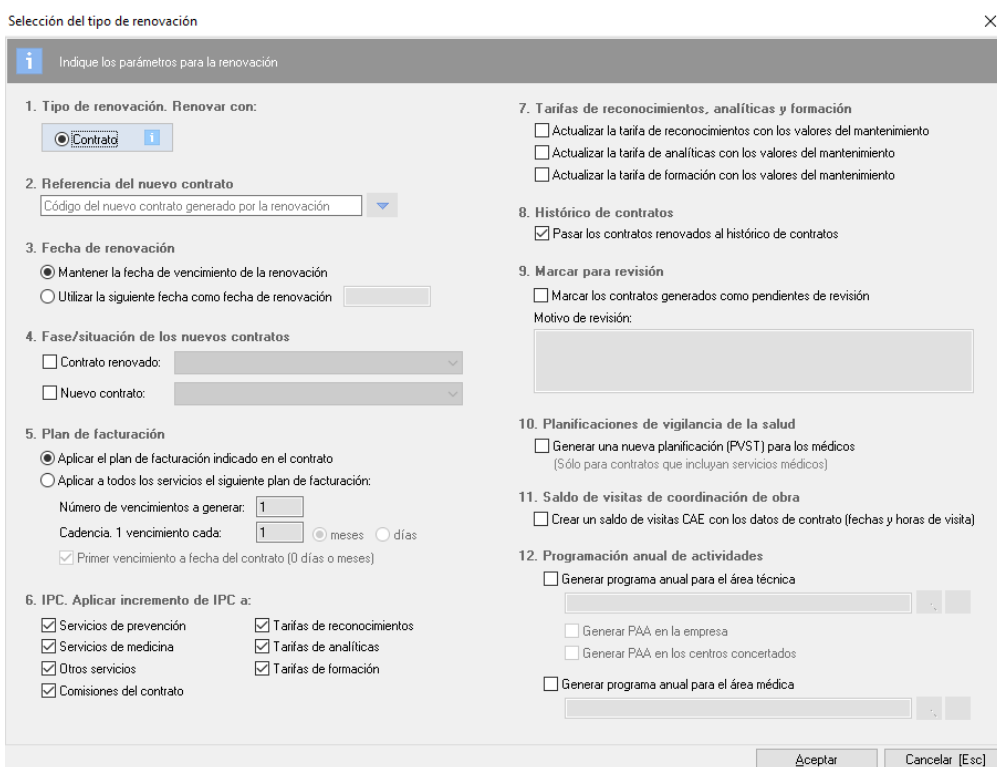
Selección del tipo de renovación

Indique los parámetros para la renovación

1. Tipo de renovación. Renovar con:

Contrato

2. Referencia del nuevo contrato

Código del nuevo contrato generado por la renovación

3. Fecha de renovación

Mantener la fecha de vencimiento de la renovación

Utilizar la siguiente fecha como fecha de renovación

4. Fase/situación de los nuevos contratos

Contrato renovado:

Nuevo contrato:

5. Plan de facturación

Aplicar el plan de facturación indicado en el contrato

Aplicar a todos los servicios el siguiente plan de facturación:

Número de vencimientos a generar: 1

Cadencia. 1 vencimiento cada: 1 meses días

Primer vencimiento a fecha del contrato (0 días o meses)

6. IPC. Aplicar incremento de IPC a:

Servicios de prevención

Servicios de medicina

Otros servicios

Comisiones del contrato

Tarifas de reconocimientos

Tarifas de analíticas

Tarifas de formación

7. Tarifas de reconocimientos, analíticas y formación

Actualizar la tarifa de reconocimientos con los valores del mantenimiento

Actualizar la tarifa de analíticas con los valores del mantenimiento

Actualizar la tarifa de formación con los valores del mantenimiento

8. Histórico de contratos

Pasar los contratos renovados al histórico de contratos

9. Marcar para revisión

Marcar los contratos generados como pendientes de revisión

Motivo de revisión:

10. Planificaciones de vigilancia de la salud

Generar una nueva planificación (PVST) para los médicos

(Sólo para contratos que incluyan servicios médicos)

11. Saldo de visitas de coordinación de obra

Crear un saldo de visitas CAE con los datos de contrato (fechas y horas de visita)

12. Programación anual de actividades

Generar programa anual para el área técnica

Generar PAA en la empresa

Generar PAA en los centros concertados

Generar programa anual para el área médica

Aceptar

Cancelar [Esc]